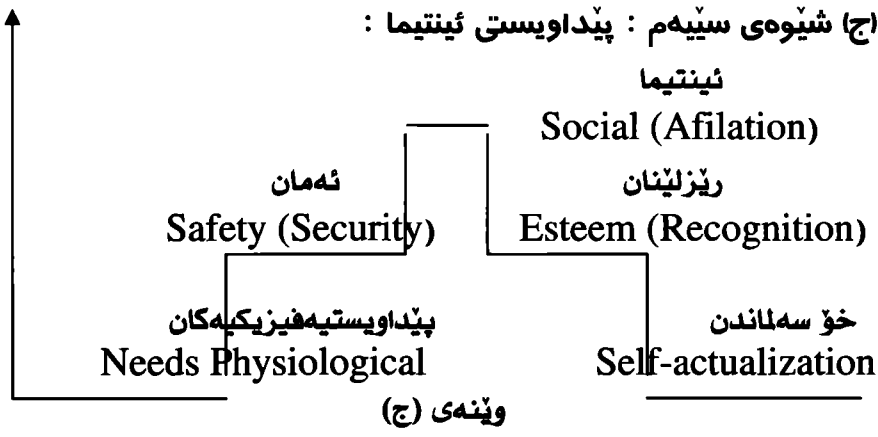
ج) شێوەی سێیەم : پێداویستی ئینتیما :

ئینتیما
Social (Afilation)

ئەمان
Safety (Security)

ڕێزلێنان
Esteem (Recognition)

پێداویستیەفیزیکیەکان
Needs Physiological

خۆ سەلماندن
Self-actualization

وێنەی (ج)